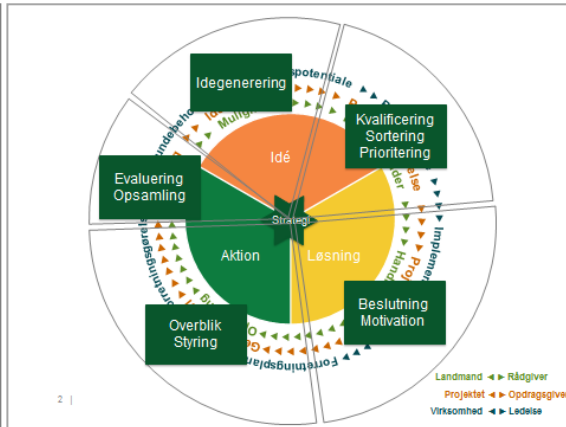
Idegenerering

Kvalificering
Sortering
Prioritering

Evaluering
Opsamling

Idé

Strategi

Aktion

Løsning

Beslutning
Motivation

Overblik
Styring

Potentiale

Mulig

Kundebeho

Implemen

Forretningsgr

Forretningsplan

Hand

Proje

Landmand ◄ ► Rådgiver
Projektet ◄ ► Opdragsgiv
Virksomhed ◄ ► Ledelse

2 |